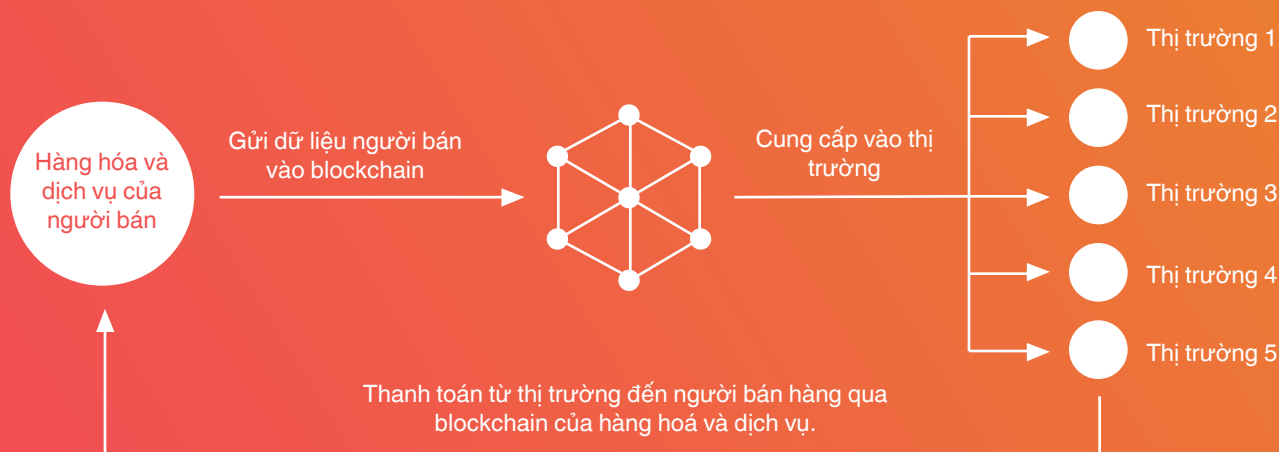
Hàng hóa và dịch vụ của người bán

Gửi dữ liệu người bán vào blockchain

Cung cấp vào thị trường

Thị trường 1

Thị trường 2

Thị trường 3

Thị trường 4

Thị trường 5

Thanh toán từ thị trường đến người bán hàng qua blockchain của hàng hoá và dịch vụ.